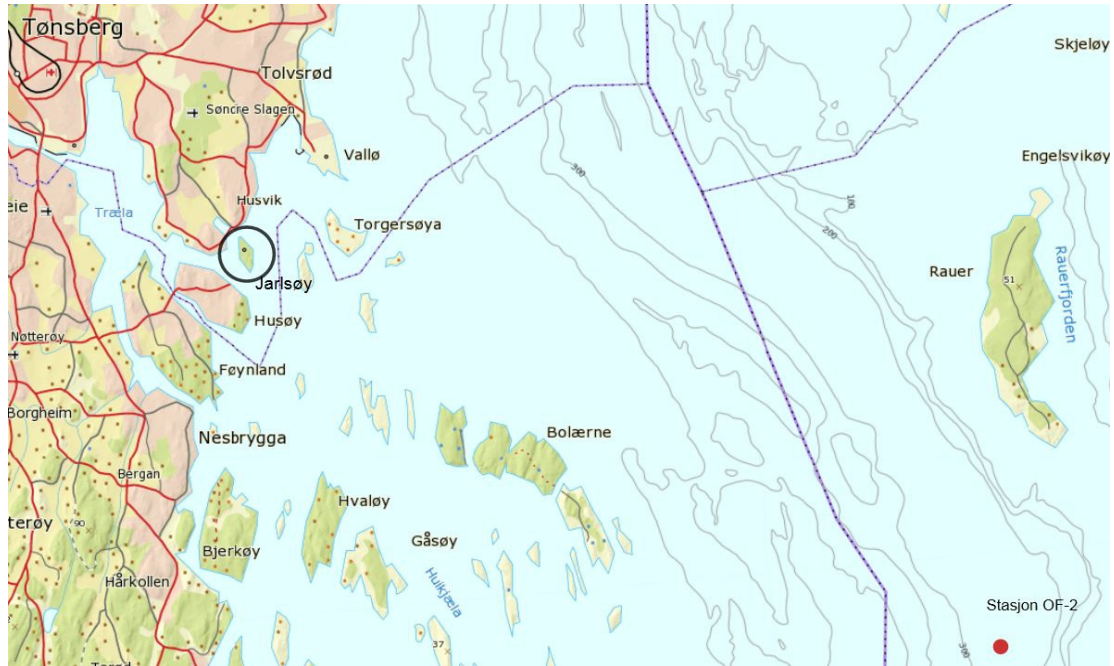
Tønsberg
Tolvsrød
Søndre Slagen
Vallø
Skjeløy
Engelsvikøy
eie
Træla
Husvik
Torgersøya
Jarlsøy
Husøy
Nøtterøy
Føynland
Rauer
Rauerfjorden
51
300
200
100
Borgheim
Nesbrygga
Bolærne
Bergan
terøy
90
Hvaløy
Bjerkøy
Gåsøy
Hulkjæla
Hårkollen
37
300
Stasjon OF-2
Torød